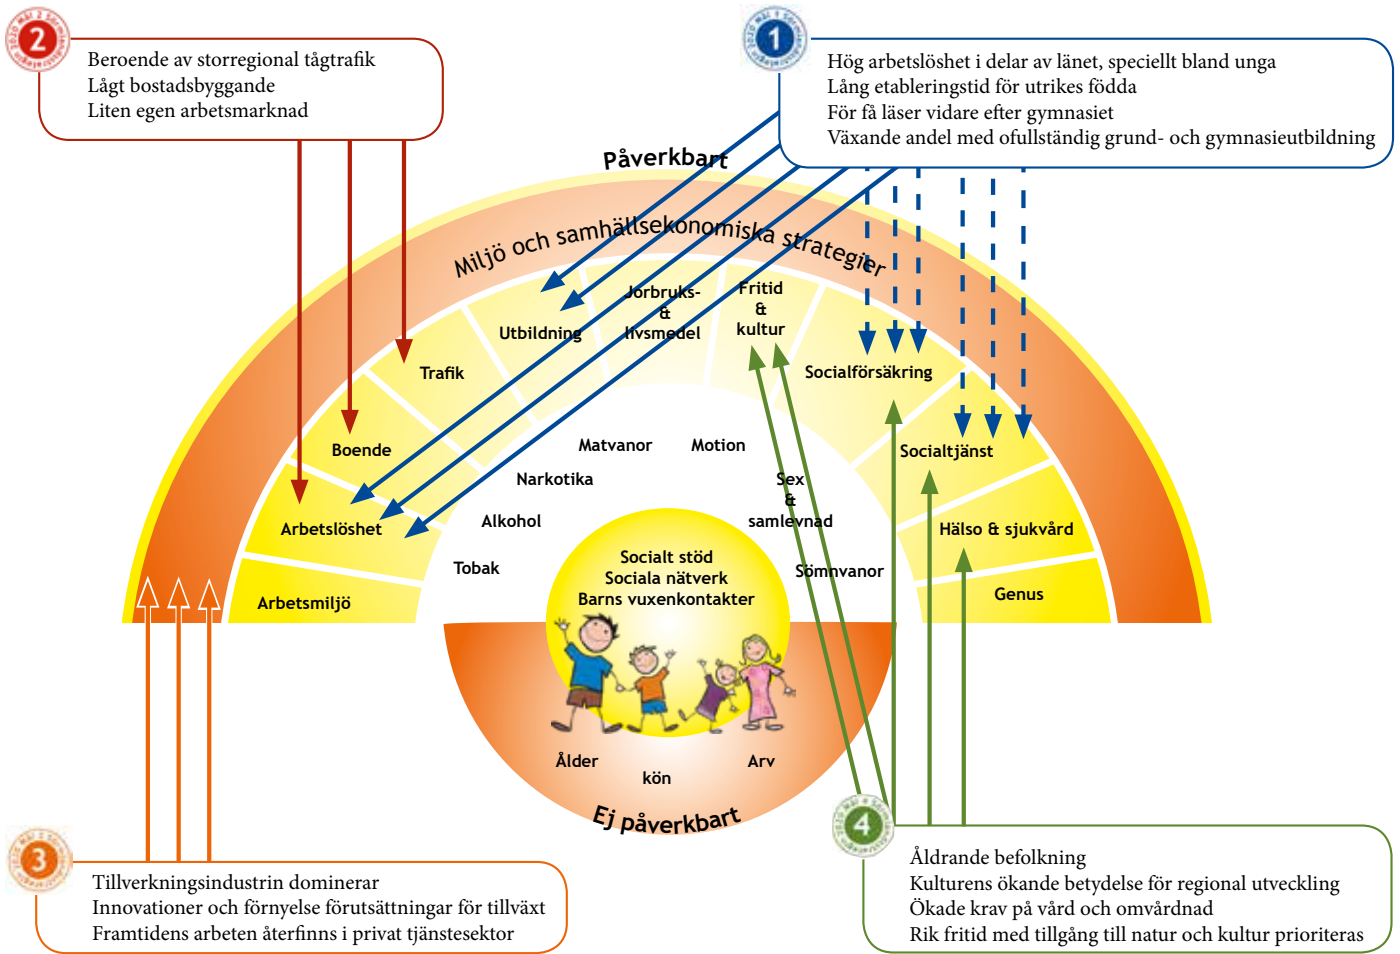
2

Beroende av storregional tågtrafik
Lågt bostadsbyggande
Liten egen arbetsmarknad

1

Hög arbetslöshet i delar av länet, speciellt bland unga
Lång etableringstid för utrikes födda
För få läser vidare efter gymnasiet
Växande andel med ofullständig grund- och gymnasieutbildning

Påverkbart

Miljö och samhällsekonomiska strategier

Trafik
Utbildning
Jorbruks- & livsmedel
Fritid & kultur
Socialförsäkring
Boende
Socialtjänst
Arbetslöshet
Hälso & sjukvård
Arbetsmiljö
Genus

Matvanor
Motion
Narkotika
Sex & samlevnad
Alkohol
Tobak
Sömnvanor

Socialt stöd
Sociala nätverk
Barns vuxenkontakter

Ålder
kön
Arv

Ej påverkbart

3

Tillverkningsindustrin dominerar
Innovationer och förnyelse förutsättningar för tillväxt
Framtidens arbeten återfinns i privat tjänstesektor

4

Åldrande befolkning
Kulturens ökande betydelse för regional utveckling
Ökade krav på vård och omvårdnad
Rik fritid med tillgång till natur och kultur prioriteras